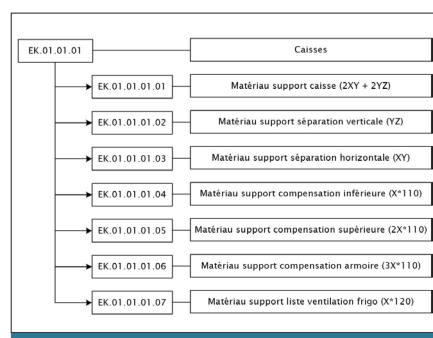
EK.01.01.01

Caisses

EK.01.01.01.01

Matériau support caisse (2XY + 2YZ)

EK.01.01.01.02

Matériau support séparation verticale (YZ)

EK.01.01.01.03

Matériau support séparation horizontale (XY)

EK.01.01.01.04

Matériau support compensation inférieure (X*110)

EK.01.01.01.05

Matériau support compensation supérieure (2X*110)

EK.01.01.01.06

Matériau support compensation armoire (3X*110)

EK.01.01.01.07

Matériau support liste ventilation frigo (X*120)